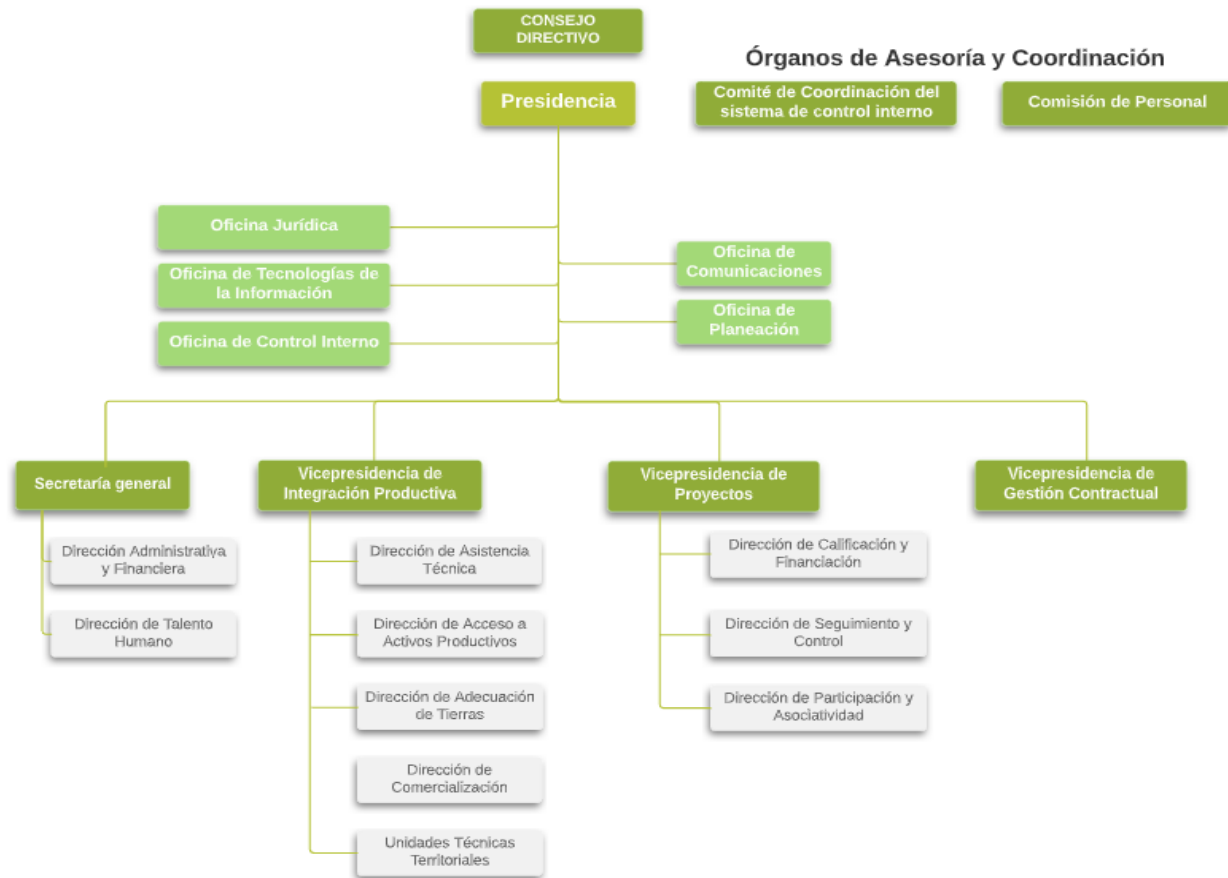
CONSEJO DIRECTIVO

Órganos de Asesoría y Coordinación

Presidencia

Comité de Coordinación del sistema de control interno

Comisión de Personal

Oficina Jurídica

Oficina de Tecnologías de la Información

Oficina de Control Interno

Oficina de Comunicaciones

Oficina de Planeación

Secretaría general

Dirección Administrativa y Financiera

Dirección de Talento Humano

Vicepresidencia de Integración Productiva

Dirección de Asistencia Técnica

Dirección de Acceso a Activos Productivos

Dirección de Adecuación de Tierras

Dirección de Comercialización

Unidades Técnicas Territoriales

Vicepresidencia de Proyectos

Dirección de Calificación y Financiación

Dirección de Seguimiento y Control

Dirección de Participación y Asociatividad

Vicepresidencia de Gestión Contractual